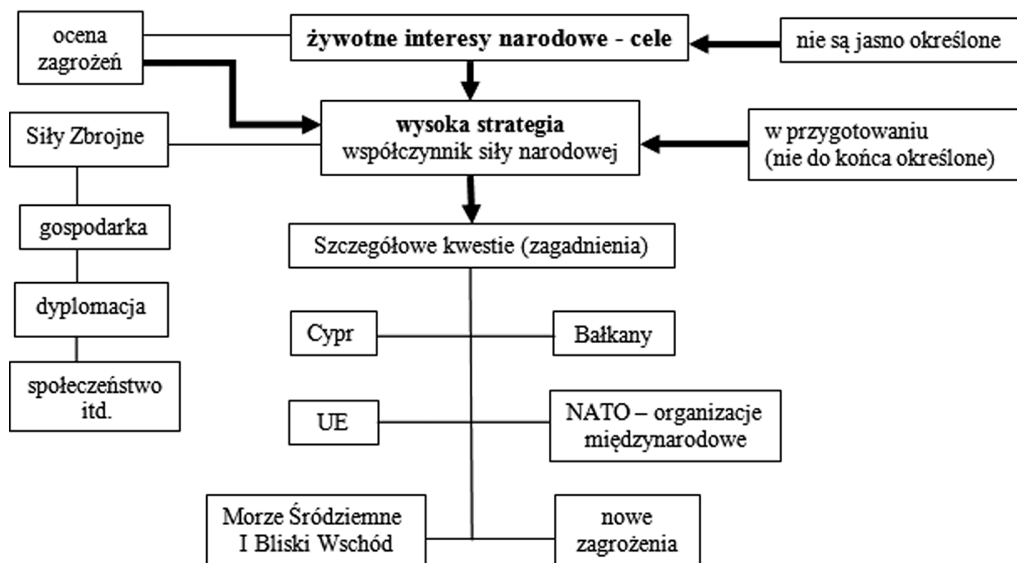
ocena zagrożeń

żywotne interesy narodowe - cele

nie są jasno określone

Siły Zbrojne

wysoka strategia
współczynnik siły narodowej

w przygotowaniu
(nie do końca określone)

gospodarka

Szczegółowe kwestie (zagadnienia)

dyplomacja

Cypr

Bałkany

społeczeństwo itd.

UE

NATO – organizacje międzynarodowe

Morze Śródziemne
I Bliski Wschód

nowe zagrożenia